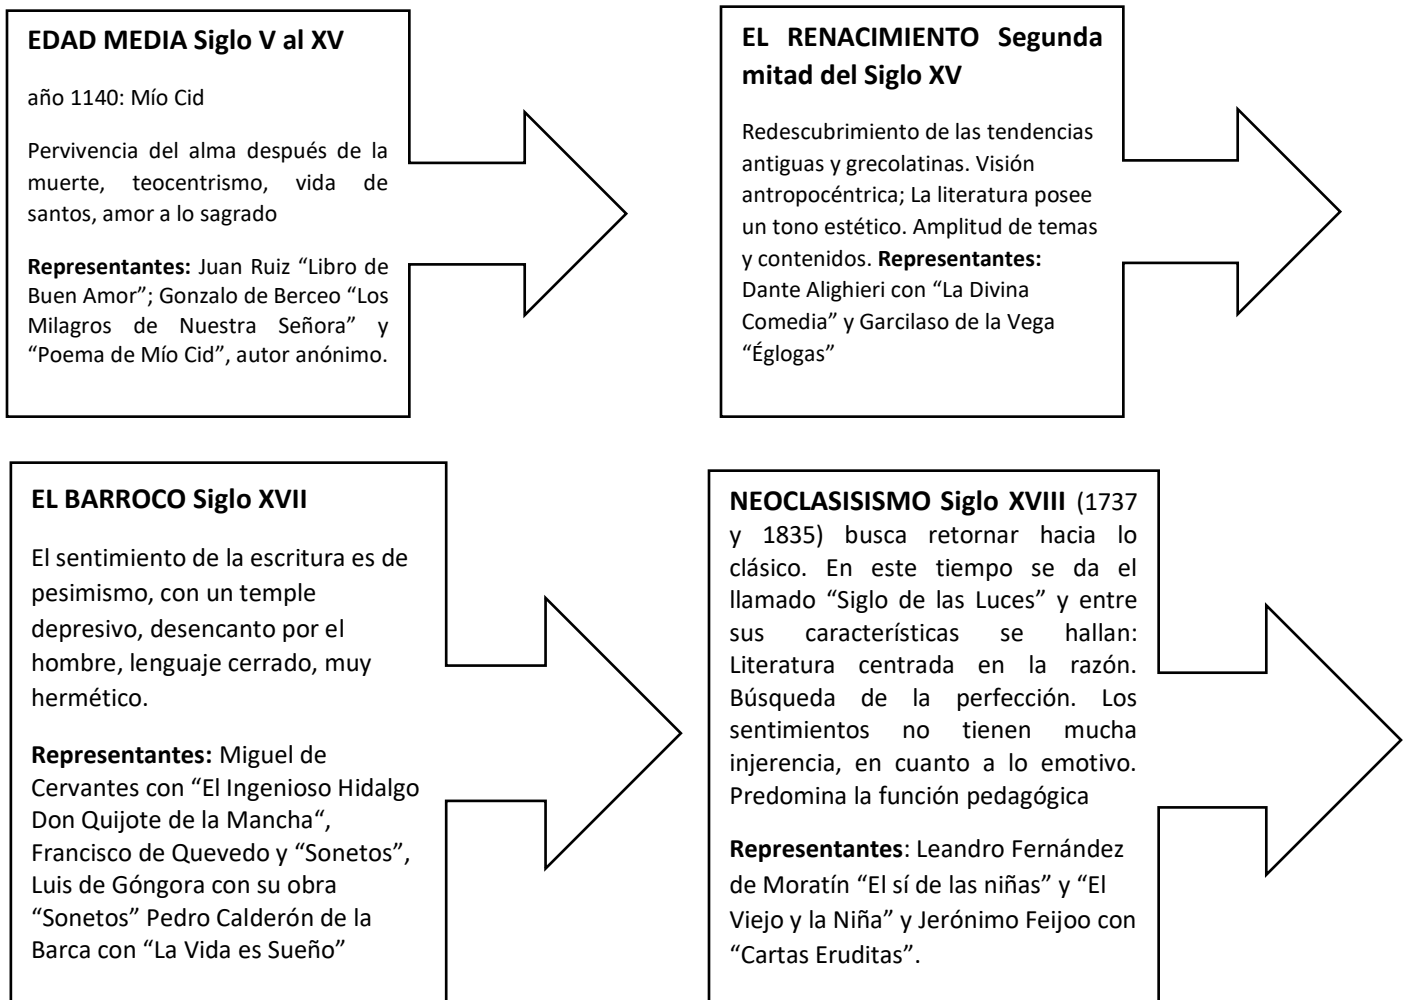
EDAD MEDIA Siglo V al XV

año 1140: Mío Cid

Pervivencia del alma después de la muerte, teocentrismo, vida de santos, amor a lo sagrado

Representantes: Juan Ruiz “Libro de Buen Amor”; Gonzalo de Berceo “Los Milagros de Nuestra Señora” y “Poema de Mío Cid”, autor anónimo.

EL RENACIMIENTO Segunda mitad del Siglo XV

Redescubrimiento de las tendencias antiguas y grecolatinas. Visión antropocéntrica; La literatura posee un tono estético. Amplitud de temas y contenidos. Representantes: Dante Alighieri con “La Divina Comedia” y Garcilaso de la Vega “Églogas”

EL BARROCO Siglo XVII

El sentimiento de la escritura es de pesimismo, con un temple depresivo, desencanto por el hombre, lenguaje cerrado, muy hermético.

Representantes: Miguel de Cervantes con “El Ingenioso Hidalgo Don Quijote de la Mancha“, Francisco de Quevedo y “Sonetos”, Luis de Góngora con su obra “Sonetos” Pedro Calderón de la Barca con “La Vida es Sueño”

NEOCLASISISMO Siglo XVIII (1737 y 1835) busca retornar hacia lo clásico. En este tiempo se da el llamado “Siglo de las Luces” y entre sus características se hallan: Literatura centrada en la razón. Búsqueda de la perfección. Los sentimientos no tienen mucha injerencia, en cuanto a lo emotivo. Predomina la función pedagógica

Representantes: Leandro Fernández de Moratín “El sí de las niñas” y “El Viejo y la Niña” y Jerónimo Feijoo con “Cartas Eruditas”.